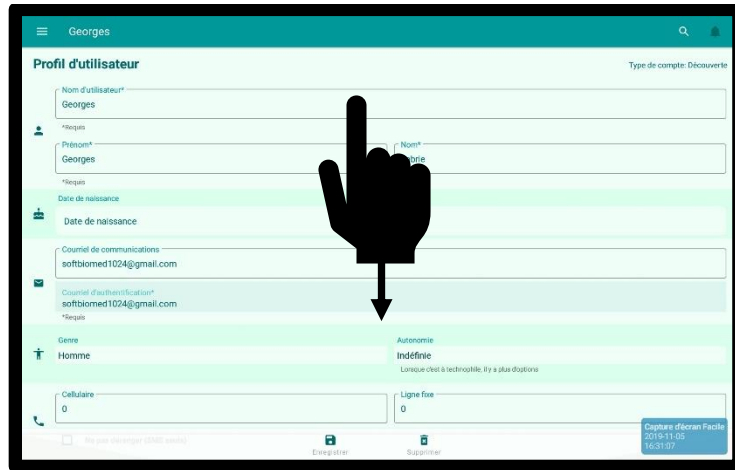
Georges

Profil d'utilisateur

Type de compte: Découverte

Nom d'utilisateur*
Georges
*Requis

Prénom*
Georges
*Requis

Nom*
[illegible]brie

Date de naissance
Date de naissance

Courriel de communications
softbiomed1024@gmail.com

Courriel d'authentification*
softbiomed1024@gmail.com
*Requis

Genre
Homme

Autonomie
Indéfinie
Lorsque c'est à technophile, il y a plus d'options

Cellulaire
0

Ligne fixe
0

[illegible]

Enregistrer

Supprimer

Capture d'écran Facile
2019-11-05
16:31:07